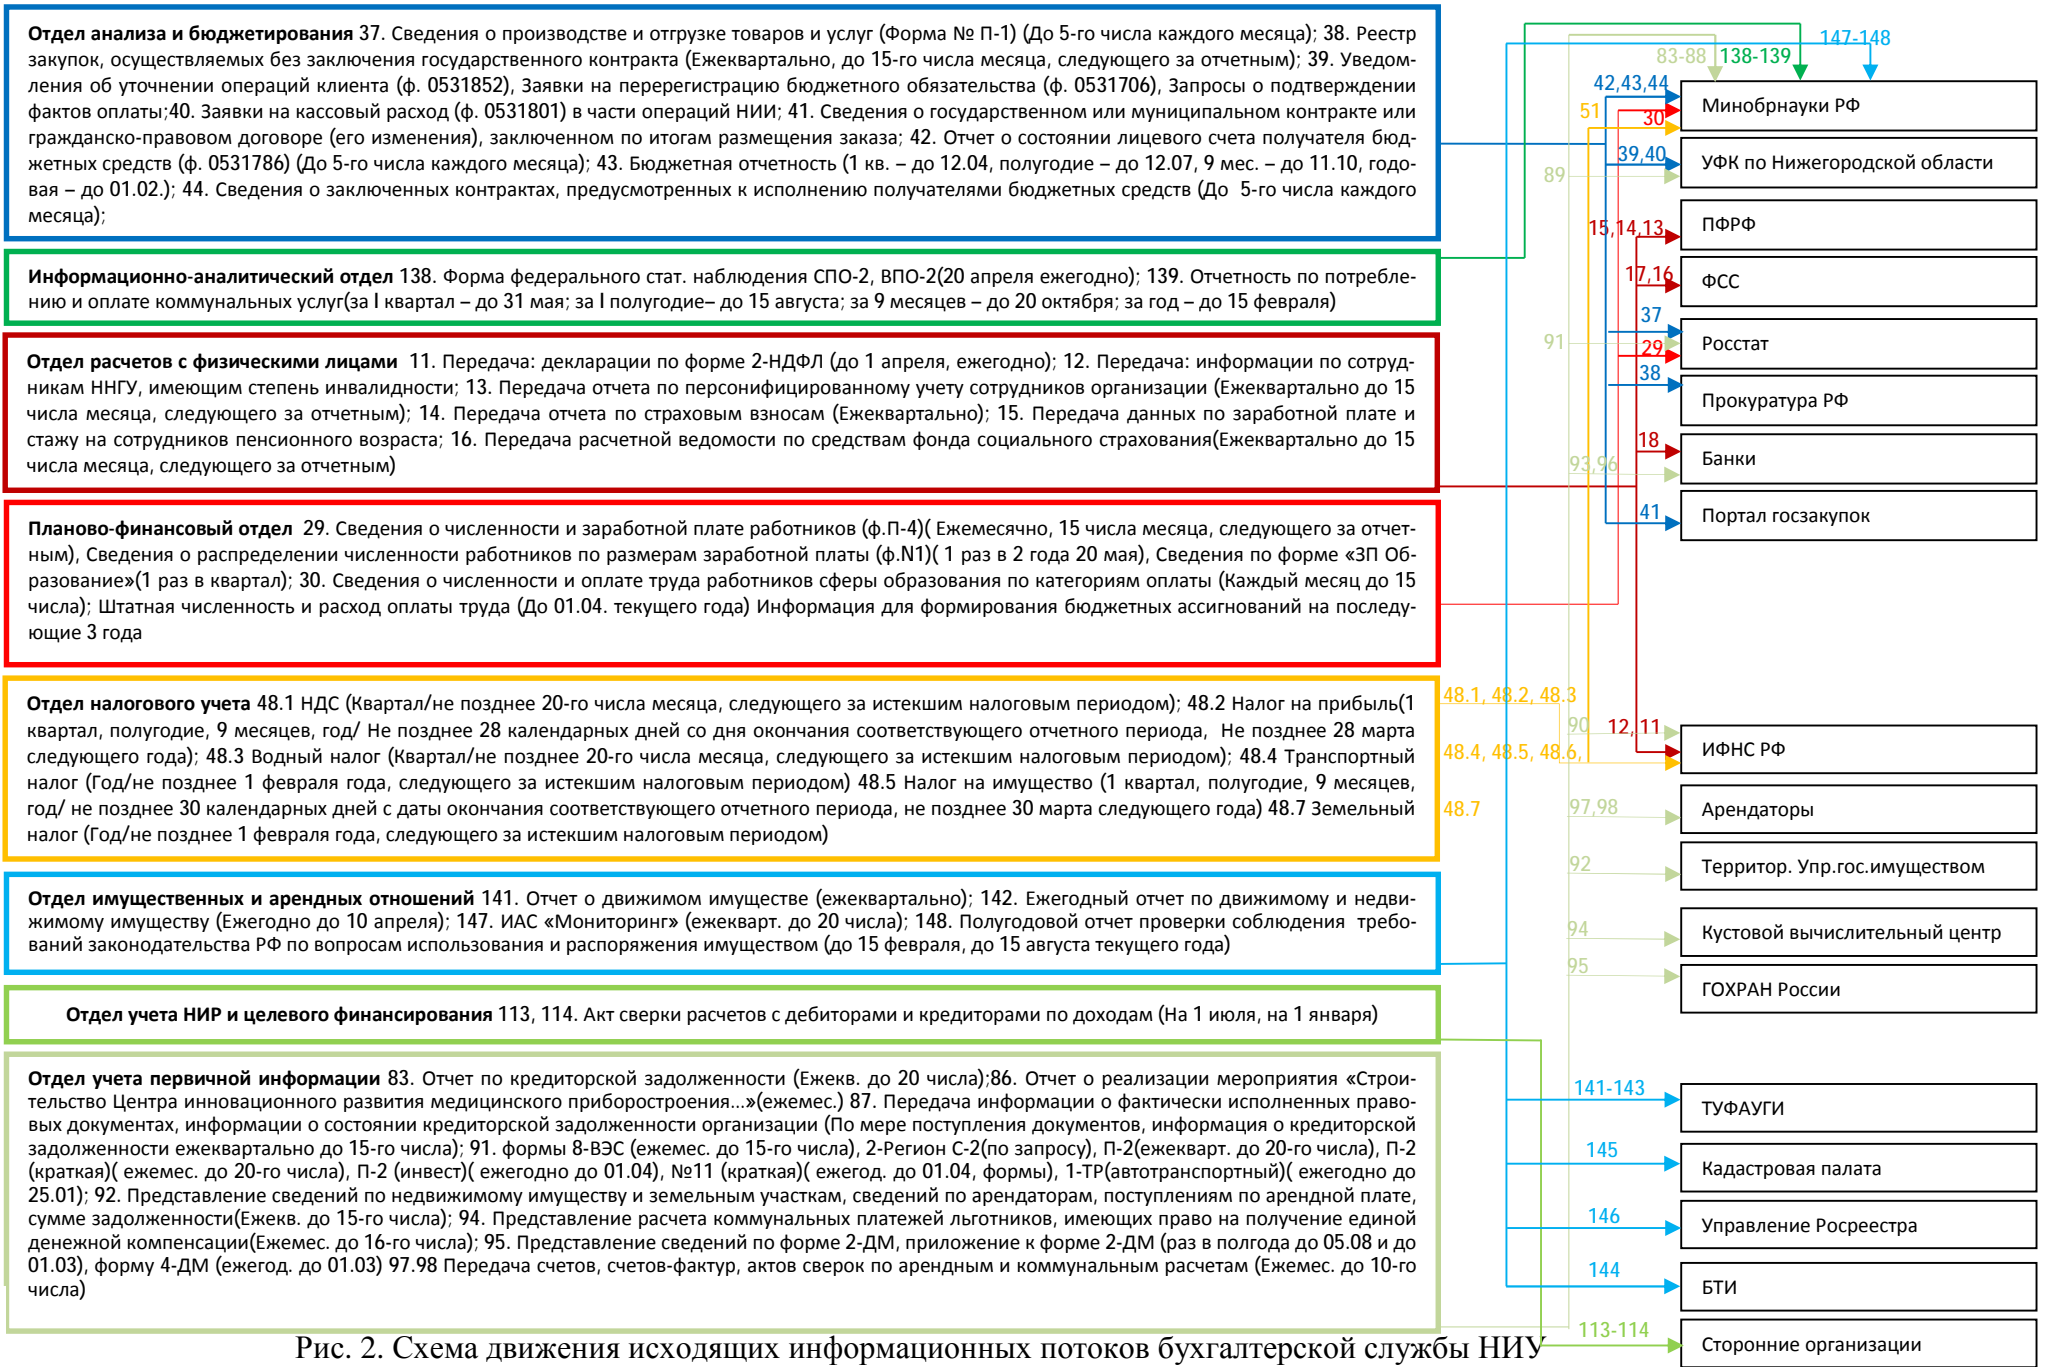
**Отдел анализа и бюджетирования** 37. Сведения о производстве и отгрузке товаров и услуг (Форма № П-1) (До 5-го числа каждого месяца); 38. Реестр закупок, осуществляемых без заключения государственного контракта (Ежеквартально, до 15-го числа месяца, следующего за отчетным); 39. Уведомления об уточнении операций клиента (ф. 0531852), Заявки на перерегистрацию бюджетного обязательства (ф. 0531706), Запросы о подтверждении фактов оплаты;40. Заявки на кассовый расход (ф. 0531801) в части операций НИИ; 41. Сведения о государственном или муниципальном контракте или гражданско-правовом договоре (его изменения), заключенном по итогам размещения заказа; 42. Отчет о состоянии лицевого счета получателя бюджетных средств (ф. 0531786) (До 5-го числа каждого месяца); 43. Бюджетная отчетность (1 кв. – до 12.04, полугодие – до 12.07, 9 мес. – до 11.10, годовая – до 01.02.); 44. Сведения о заключенных контрактах, предусмотренных к исполнению получателями бюджетных средств (До 5-го числа каждого месяца);

**Информационно-аналитический отдел** 138. Форма федерального стат. наблюдения СПО-2, ВПО-2(20 апреля ежегодно); 139. Отчетность по потреблению и оплате коммунальных услуг(за I квартал – до 31 мая; за I полугодие– до 15 августа; за 9 месяцев – до 20 октября; за год – до 15 февраля)

**Отдел расчетов с физическими лицами** 11. Передача: декларации по форме 2-НДФЛ (до 1 апреля, ежегодно); 12. Передача: информации по сотрудникам ННГУ, имеющим степень инвалидности; 13. Передача отчета по персонифицированному учету сотрудников организации (Ежеквартально до 15 числа месяца, следующего за отчетным); 14. Передача отчета по страховым взносам (Ежеквартально); 15. Передача данных по заработной плате и стажу на сотрудников пенсионного возраста; 16. Передача расчетной ведомости по средствам фонда социального страхования(Ежеквартально до 15 числа месяца, следующего за отчетным)

**Планово-финансовый отдел** 29. Сведения о численности и заработной плате работников (ф.П-4)( Ежемесячно, 15 числа месяца, следующего за отчетным), Сведения о распределении численности работников по размерам заработной платы (ф.N1)( 1 раз в 2 года 20 мая), Сведения по форме «ЗП Образование»(1 раз в квартал); 30. Сведения о численности и оплате труда работников сферы образования по категориям оплаты (Каждый месяц до 15 числа); Штатная численность и расход оплаты труда (До 01.04. текущего года) Информация для формирования бюджетных ассигнований на последующие 3 года

**Отдел налогового учета** 48.1 НДС (Квартал/не позднее 20-го числа месяца, следующего за истекшим налоговым периодом); 48.2 Налог на прибыль(1 квартал, полугодие, 9 месяцев, год/ Не позднее 28 календарных дней со дня окончания соответствующего отчетного периода, Не позднее 28 марта следующего года); 48.3 Водный налог (Квартал/не позднее 20-го числа месяца, следующего за истекшим налоговым периодом); 48.4 Транспортный налог (Год/не позднее 1 февраля года, следующего за истекшим налоговым периодом) 48.5 Налог на имущество (1 квартал, полугодие, 9 месяцев, год/ не позднее 30 календарных дней с даты окончания соответствующего отчетного периода, не позднее 30 марта следующего года) 48.7 Земельный налог (Год/не позднее 1 февраля года, следующего за истекшим налоговым периодом)

**Отдел имущественных и арендных отношений** 141. Отчет о движимом имуществе (ежеквартально); 142. Ежегодный отчет по движимому и недвижимому имуществу (Ежегодно до 10 апреля); 147. ИАС «Мониторинг» (ежекварт. до 20 числа); 148. Полугодовой отчет проверки соблюдения требований законодательства РФ по вопросам использования и распоряжения имуществом (до 15 февраля, до 15 августа текущего года)

**Отдел учета НИР и целевого финансирования** 113, 114. Акт сверки расчетов с дебиторами и кредиторами по доходам (На 1 июля, на 1 января)

**Отдел учета первичной информации** 83. Отчет по кредиторской задолженности (Ежекв. до 20 числа);86. Отчет о реализации мероприятия «Строительство Центра инновационного развития медицинского приборостроения...»(ежемес.) 87. Передача информации о фактически исполненных правовых документах, информация о состоянии кредиторской задолженности организации (По мере поступления документов, информация о кредиторской задолженности ежеквартально до 15-го числа); 91. формы 8-ВЭС (ежемес. до 15-го числа), 2-Регион С-2(по запросу), П-2(ежекварт. до 20-го числа), П-2 (краткая)( ежемес. до 20-го числа), П-2 (инвест)( ежегодно до 01.04), №11 (краткая)( ежегод. до 01.04, формы), 1-ТР(автотранспортный)( ежегодно до 25.01); 92. Представление сведений по недвижимому имуществу и земельным участкам, сведений по арендаторам, поступлениям по арендной плате, сумме задолженности(Ежекв. до 15-го числа); 94. Представление расчета коммунальных платежей льготников, имеющих право на получение единой денежной компенсации(Ежемес. до 16-го числа); 95. Представление сведений по форме 2-ДМ, приложение к форме 2-ДМ (раз в полгода до 05.08 и до 01.03), форму 4-ДМ (ежегод. до 01.03) 97.98 Передача счетов, счетов-фактур, актов сверок по арендным и коммунальным расчетам (Ежемес. до 10-го числа)

147-148
83-88 138-139
42,43,44
51
30
Минобрнауки РФ
39,40
89
УФК по Нижегородской области
15,14,13
ПФРФ
17,16
ФСС
37
91
29
Росстат
38
Прокуратура РФ
18
93,96
Банки
41
Портал госзакупок
48.1, 48.2, 48.3
90
12, 11
48.4, 48.5, 48.6,
ИФНС РФ
48.7
97,98
Арендаторы
92
Территор. Упр.гос.имуществом
94
Кустовой вычислительный центр
95
ГОХРАН России
141-143
ТУФАУГИ
145
Кадастровая палата
146
Управление Росреестра
144
БТИ
113-114
Сторонние организации

Рис. 2. Схема движения исходящих информационных потоков бухгалтерской службы НИУ